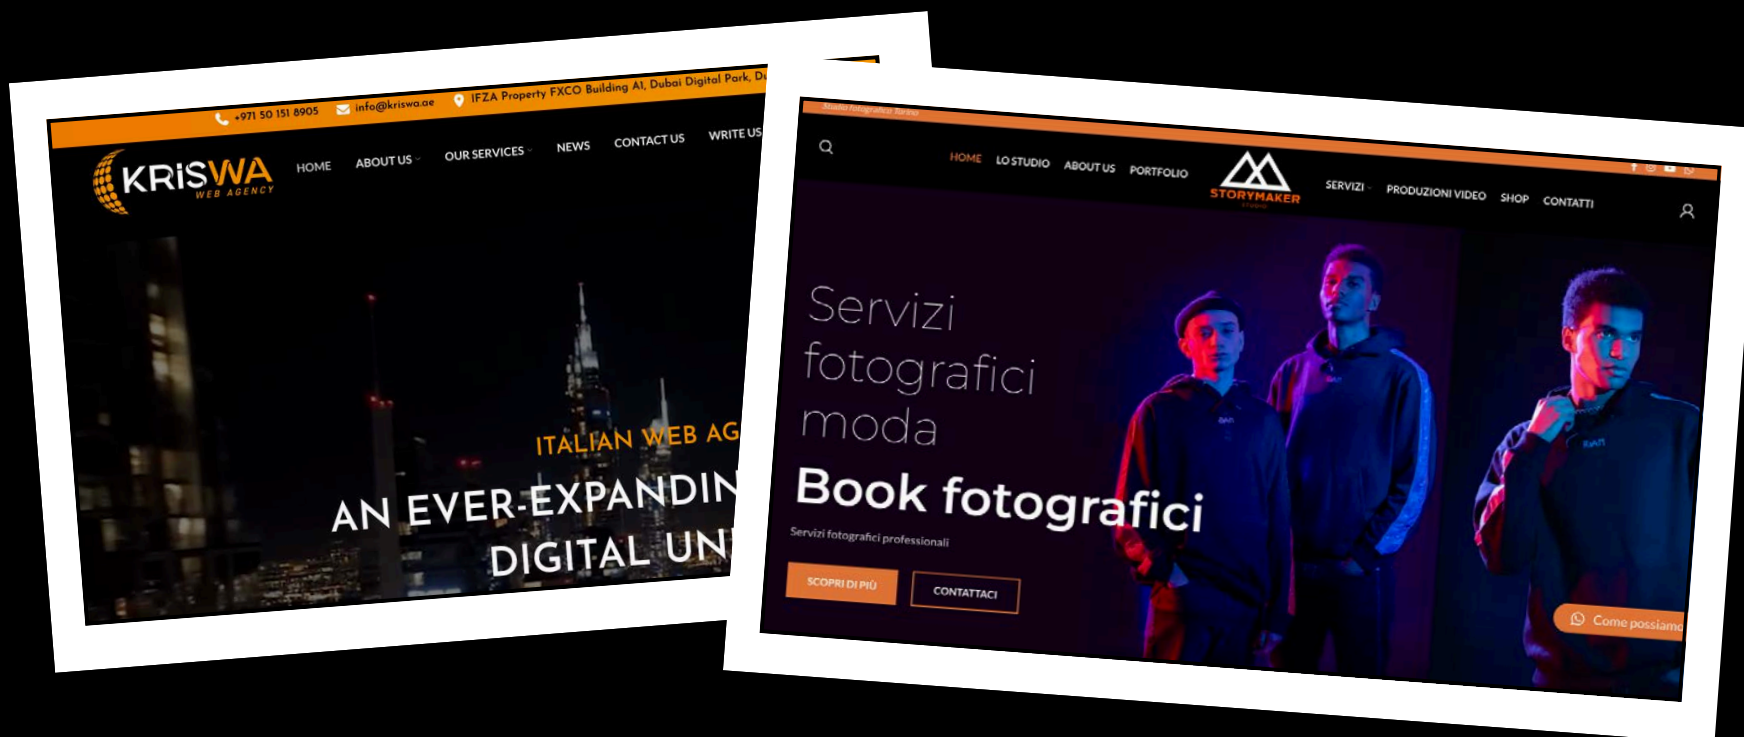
+971 50 151 8905 info@kriswa.ae IFZA Property FXCO Building A1, Dubai Digital Park, Du

KRISWA WEB AGENCY

HOME ABOUT US OUR SERVICES NEWS CONTACT US WRITE US

ITALIAN WEB AG

AN EVER-EXPANDIN DIGITAL UN

Studio fotografico Torino

HOME LO STUDIO ABOUT US PORTFOLIO

STORYMAKER

SERVIZI PRODUZIONI VIDEO SHOP CONTATTI

Servizi fotografici moda

Book fotografici

Servizi fotografici professionali

SCOPRI DI PIÙ CONTATTACI

Come possiamo